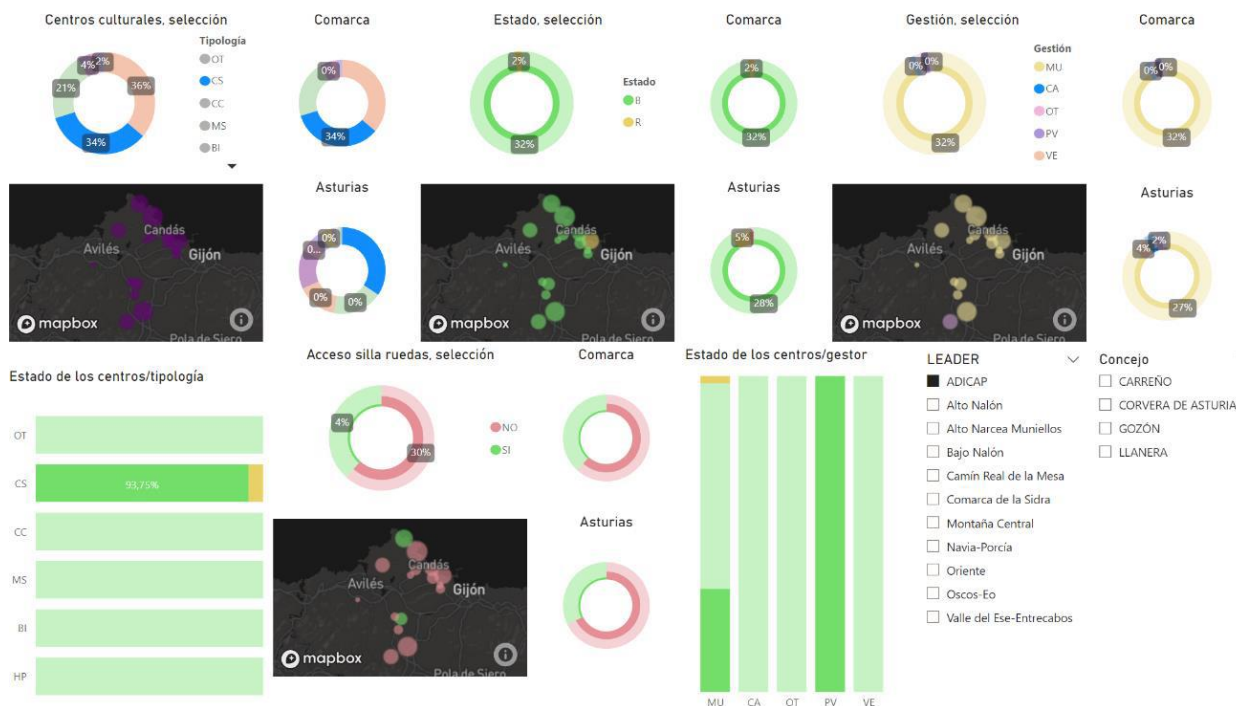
Centros culturales, selección

Tipología
OT
CS
CC
MS
BI

4% 2% 21% 36% 34%

Comarca

0% 34%

Estado, selección

2% 32%

Estado
B
R

Comarca

2% 32%

Gestión, selección

0% 0% 32%

Gestión
MU
CA
OT
PV
VE

Comarca

0% 0% 32%

Candás
Avilés
Gijón
mapbox

Asturias

0... 0% 0% 0%

Candás
Avilés
Gijón
mapbox
Pola de Siero

Asturias

5% 28%

Candás
Avilés
Gijón
mapbox
Pola de Siero

Asturias

4% 2% 27%

Estado de los centros/tipología

OT
CS 93,75%
CC
MS
BI
HP

Acceso silla ruedas, selección

4% 30%

NO
SI

Comarca

Asturias

Candás
Avilés
Gijón
mapbox
Pola de Siero

Estado de los centros/gestor

MU CA OT PV VE

LEADER
ADICAP
Alto Nalón
Alto Narcea Muniellos
Bajo Nalón
Camín Real de la Mesa
Comarca de la Sidra
Montaña Central
Navia-Porcía
Oriente
Oscos-Eo
Valle del Ese-Entrecabos

Concejo
CARREÑO
CORVERA DE ASTURIA
GOZÓN
LLANERA